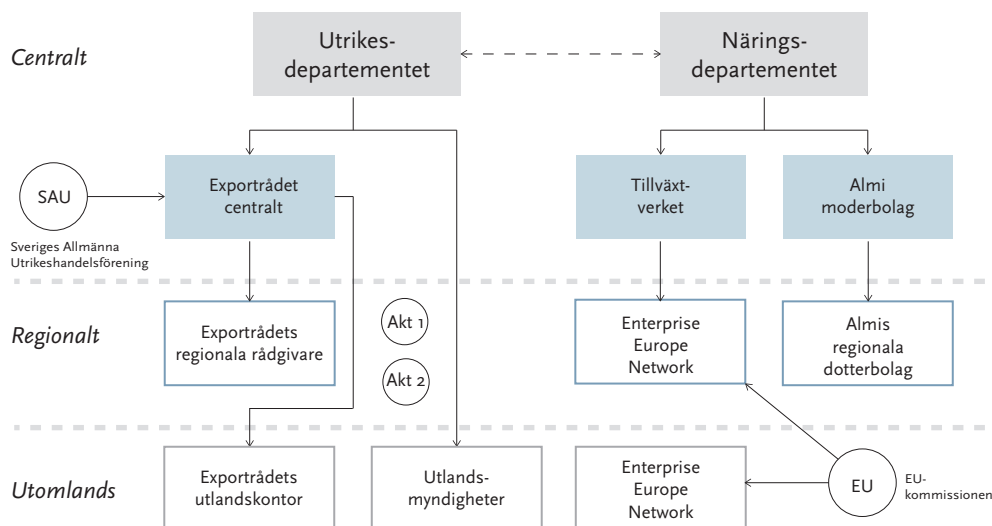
Centralt

Utrikes-departementet

Närings-departementet

SAU

Sveriges Allmänna Utrikeshandelsförening

Exportrådet centralt

Tillväxt-verket

Almi moderbolag

Regionalt

Exportrådets regionala rådgivare

Akt 1

Akt 2

Enterprise Europe Network

Almis regionala dotterbolag

Utomlands

Exportrådets utlandskontor

Utlands-myndigheter

Enterprise Europe Network

EU

EU-kommissionen